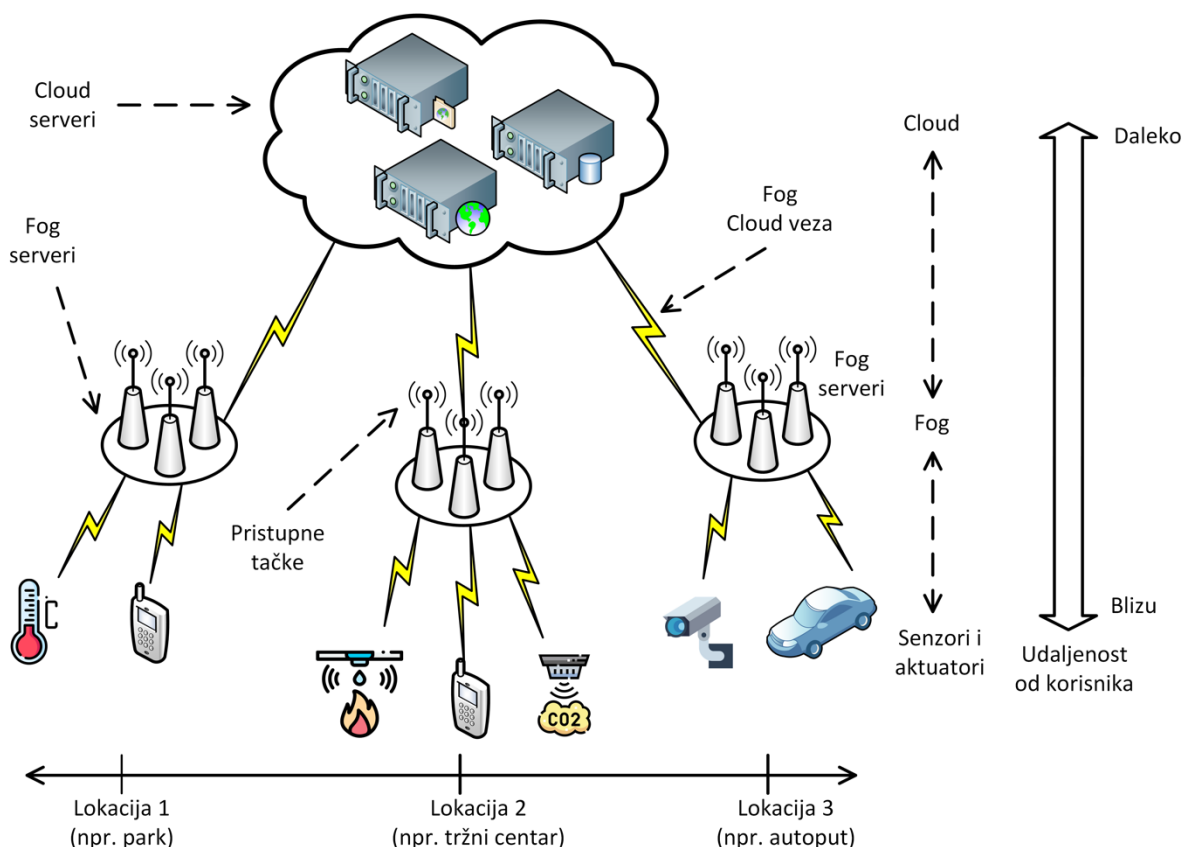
Cloud serveri

Fog serveri

Fog Cloud veza

Fog serveri

Pristupne tačke

Cloud

Fog

Senzori i aktuatori

Daleko

Blizu

Udaljenost od korisnika

CO2

Lokacija 1 (npr. park)

Lokacija 2 (npr. tržni centar)

Lokacija 3 (npr. autoput)